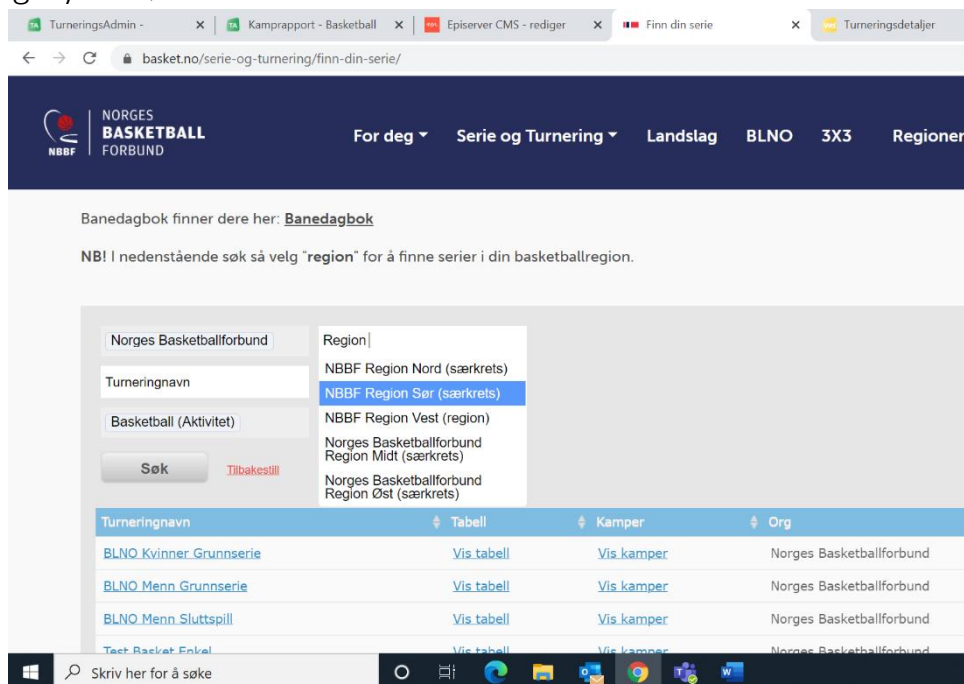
TurneringsAdmin - × | Kamprapport - Basketball × | Episerver CMS - rediger × | Finn din serie × | Turneringsdetaljer

basket.no/serie-og-turnering/finn-din-serie/

NORGES BASKETBALL FORBUND
NBBF

For deg ▾ Serie og Turnering ▾ Landslag BLNO 3X3 Regioner

Banedagbok finner dere her: **Banedagbok**

**NB!** I nedenstående søk så velg "**region**" for å finne serier i din basketballregion.

Norges Basketballforbund

Region

NBBF Region Nord (særkrets)
NBBF Region Sør (særkrets)
NBBF Region Vest (region)
Norges Basketballforbund Region Midt (særkrets)
Norges Basketballforbund Region Øst (særkrets)

Turneringnavn

Basketball (Aktivitet)

Søk Tilbakestill

| Turneringnavn | Tabell | Kamper | Org |
|---|---|---|---|
| BLNO Kvinner Grunnserie | Vis tabell | Vis kamper | Norges Basketballforbund |
| BLNO Menn Grunnserie | Vis tabell | Vis kamper | Norges Basketballforbund |
| BLNO Menn Sluttspill | Vis tabell | Vis kamper | Norges Basketballforbund |
| Test Basket Enkel | Vis tabell | Vis kamper | Norges Basketballforbund |

Skriv her for å søke